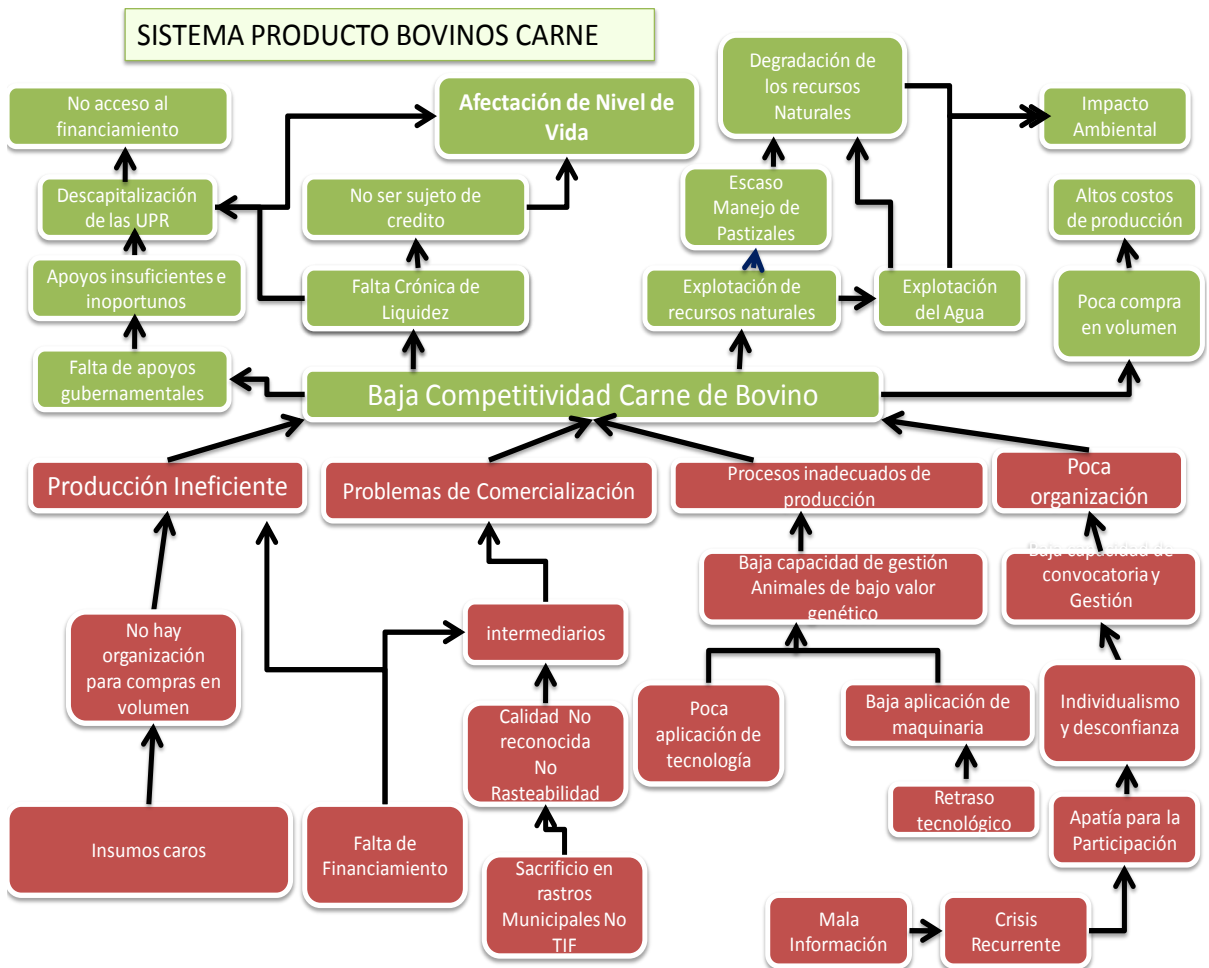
SISTEMA PRODUCTO BOVINOS CARNE

No acceso al financiamiento

Afectación de Nivel de Vida

Degradación de los recursos Naturales

Impacto Ambiental

Descapitalización de las UPR

No ser sujeto de credito

Escaso Manejo de Pastizales

Altos costos de producción

Apoyos insuficientes e inoportunos

Falta Crónica de Liquidez

Explotación de recursos naturales

Explotación del Agua

Poca compra en volumen

Falta de apoyos gubernamentales

Baja Competitividad Carne de Bovino

Producción Ineficiente

Problemas de Comercialización

Procesos inadecuados de producción

Poca organización

Baja capacidad de gestión Animales de bajo valor genético

Baja capacidad de convocatoria y Gestión

No hay organización para compras en volumen

intermediarios

Poca aplicación de tecnología

Baja aplicación de maquinaria

Individualismo y desconfianza

Calidad No reconocida No Rasteabilidad

Retraso tecnológico

Apatía para la Participación

Insumos caros

Falta de Financiamiento

Sacrificio en rastros Municipales No TIF

Mala Información

Crisis Recurrente